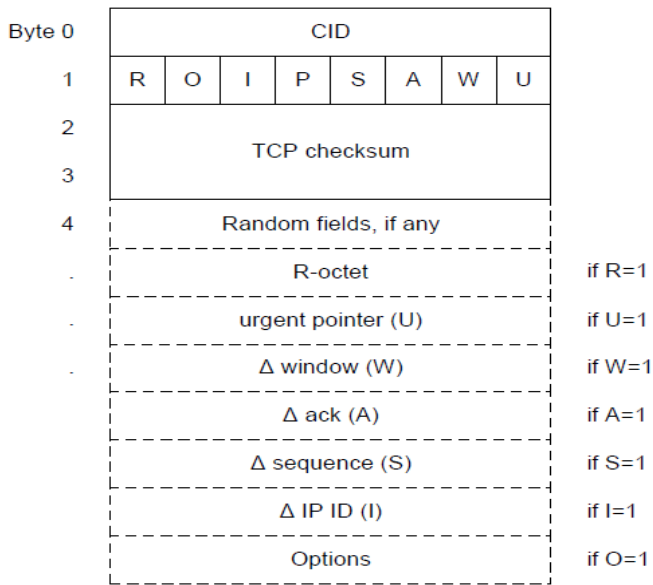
| Byte | Field | Condition |
|---|---|---|
| Byte 0 | CID | |
| 1 | R \| O \| I \| P \| S \| A \| W \| U | |
| 2 | TCP checksum | |
| 3 | | |
| 4 | Random fields, if any | |
| . | R-octet | if R=1 |
| . | urgent pointer (U) | if U=1 |
| . | Δ window (W) | if W=1 |
| | Δ ack (A) | if A=1 |
| | Δ sequence (S) | if S=1 |
| | Δ IP ID (I) | if I=1 |
| | Options | if O=1 |